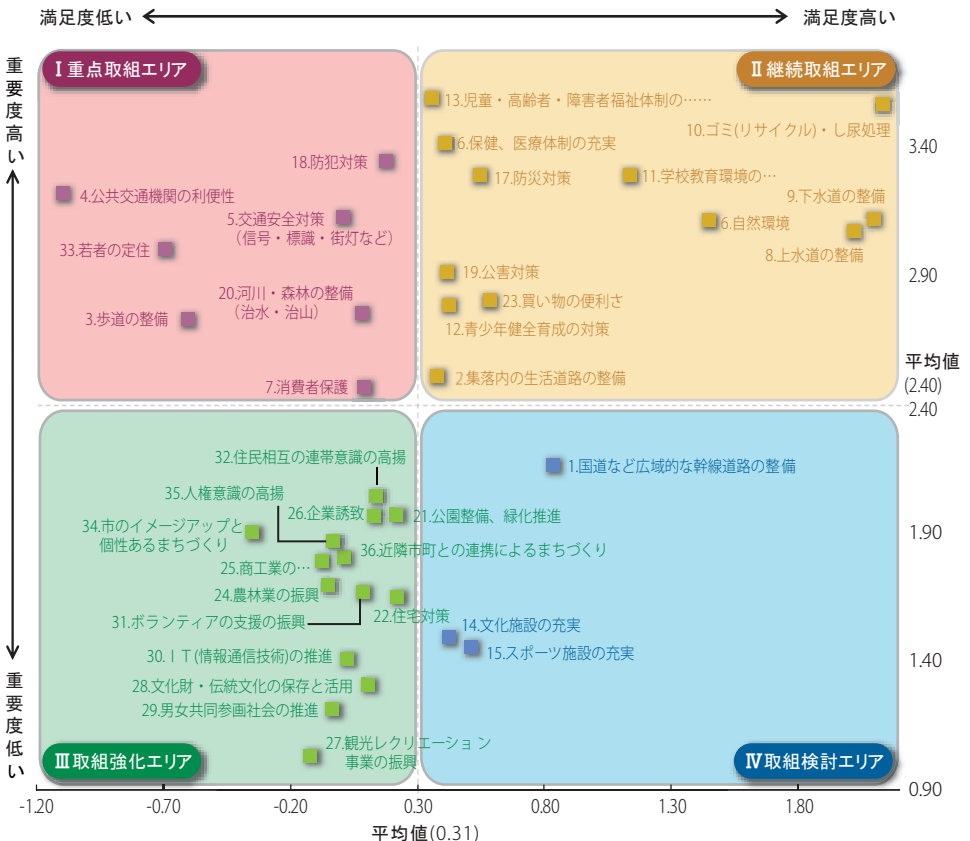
満足度低い　満足度高い

重要度高い

重要度低い

Ⅰ重点取組エリア

Ⅱ継続取組エリア

Ⅲ取組強化エリア

Ⅳ取組検討エリア

18.防犯対策
4.公共交通機関の利便性
5.交通安全対策（信号・標識・街灯など）
33.若者の定住
20.河川・森林の整備（治水・治山）
3.歩道の整備
7.消費者保護

13.児童・高齢者・障害者福祉体制の……
10.ゴミ(リサイクル)・し尿処理
6.保健、医療体制の充実
17.防災対策
11.学校教育環境の…
9.下水道の整備
6.自然環境
8.上水道の整備
19.公害対策
23.買い物の便利さ
12.青少年健全育成の対策
2.集落内の生活道路の整備

32.住民相互の連帯意識の高揚
35.人権意識の高揚
26.企業誘致
21.公園整備、緑化推進
34.市のイメージアップと個性あるまちづくり
36.近隣市町との連携によるまちづくり
25.商工業の…
24.農林業の振興
31.ボランティアの支援の振興
22.住宅対策
30.ＩＴ(情報通信技術)の推進
28.文化財・伝統文化の保存と活用
29.男女共同参画社会の推進
27.観光レクリエーション事業の振興

1.国道など広域的な幹線道路の整備
14.文化施設の充実
15.スポーツ施設の充実

3.40
2.90
平均値 (2.40)
2.40
1.90
1.40
0.90

-1.20　-0.70　-0.20　0.30　0.80　1.30　1.80
平均値(0.31)